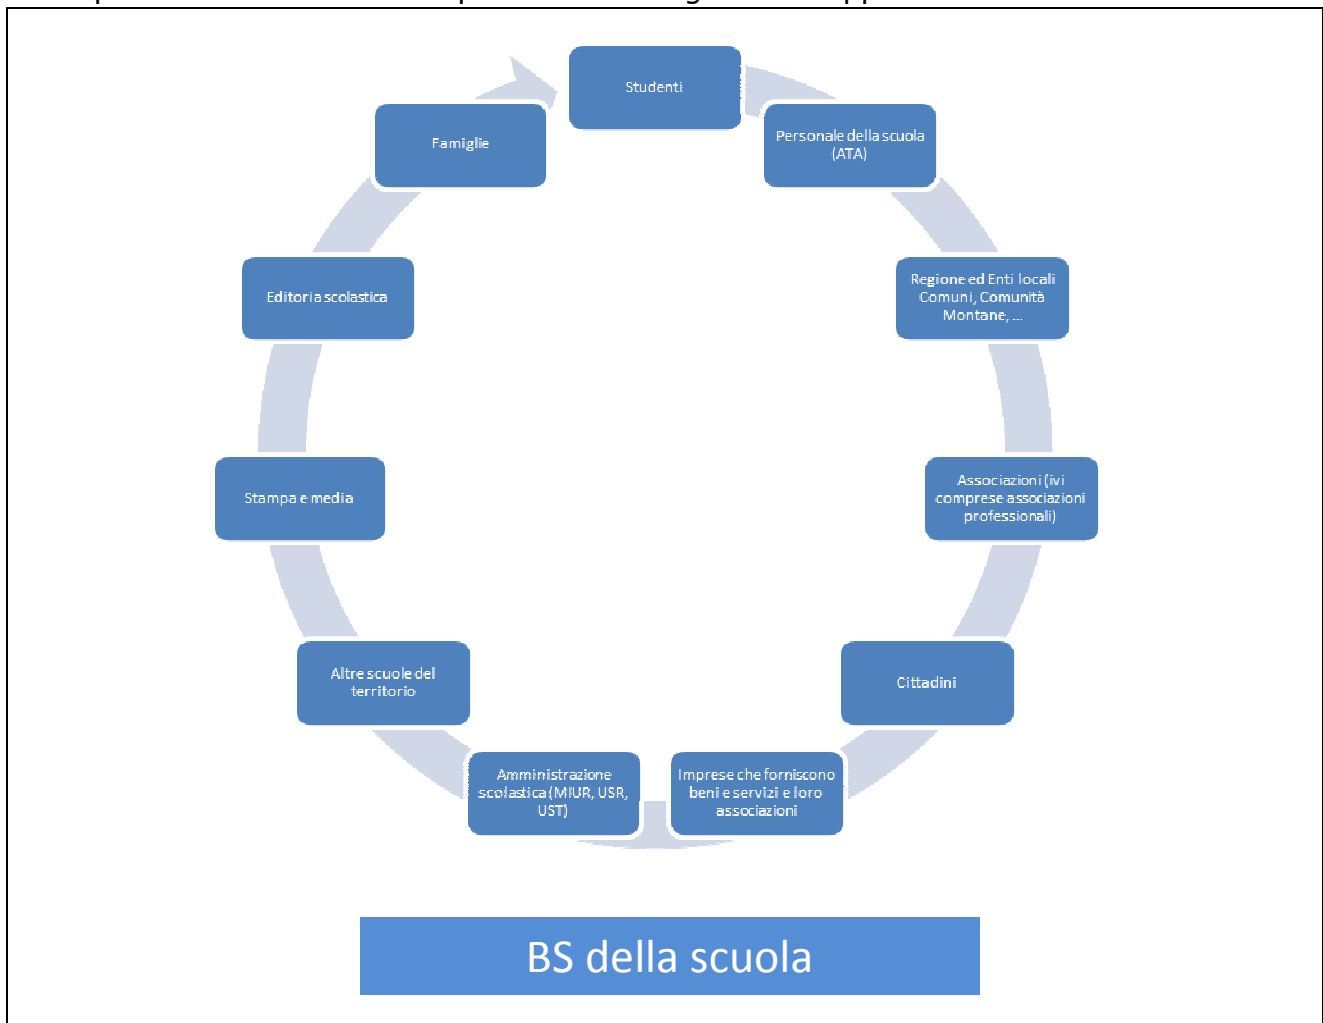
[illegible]

Studenti

Personale della scuola (ATA)

Regione ed Enti locali Comuni, Comunità Montane, ...

Associazioni (ivi comprese associazioni professionali)

Cittadini

Imprese che forniscono beni e servizi e loro associazioni

Amministrazione scolastica (MIUR, USR, UST)

Altre scuole del territorio

Stampa e media

Editoria scolastica

Famiglie

BS della scuola